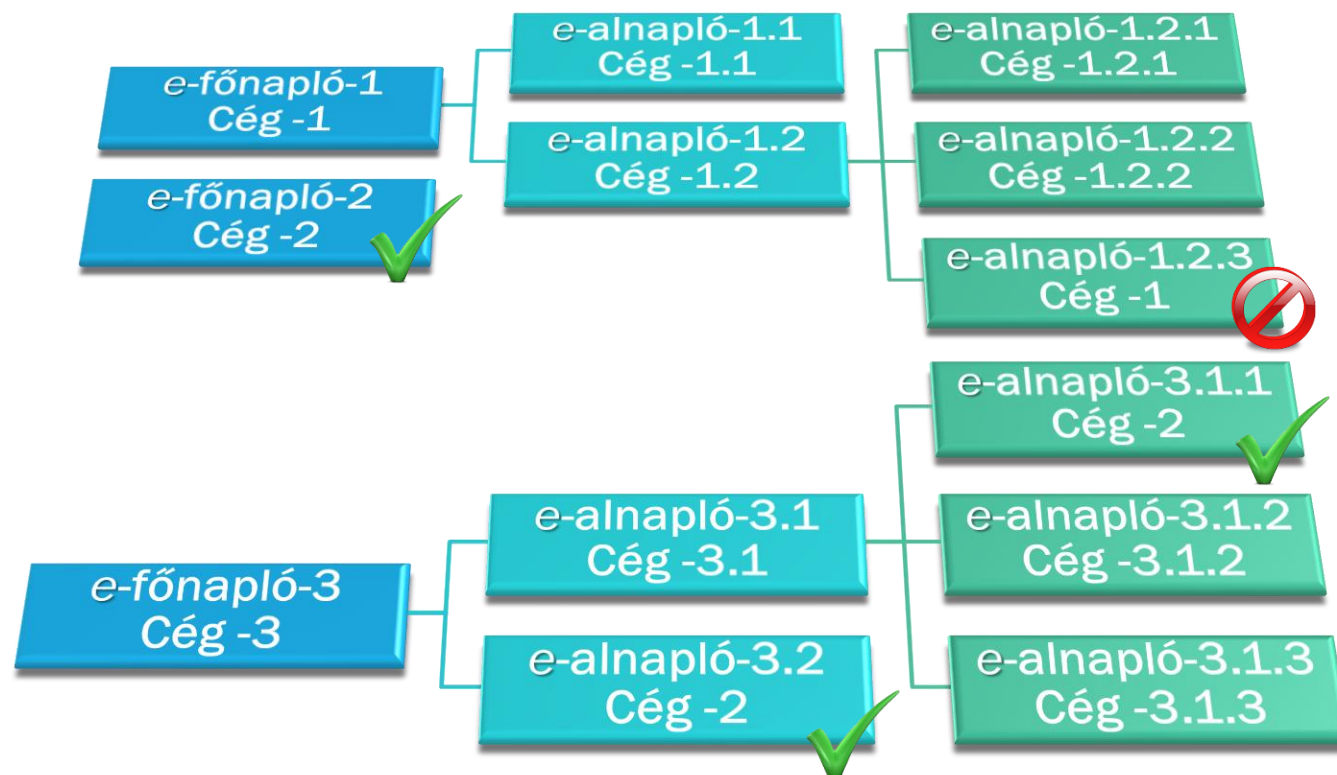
e-főnapló-1
Cég -1

e-főnapló-2
Cég -2

e-alnapló-1.1
Cég -1.1

e-alnapló-1.2
Cég -1.2

e-alnapló-1.2.1
Cég -1.2.1

e-alnapló-1.2.2
Cég -1.2.2

e-alnapló-1.2.3
Cég -1

e-főnapló-3
Cég -3

e-alnapló-3.1
Cég -3.1

e-alnapló-3.2
Cég -2

e-alnapló-3.1.1
Cég -2

e-alnapló-3.1.2
Cég -3.1.2

e-alnapló-3.1.3
Cég -3.1.3